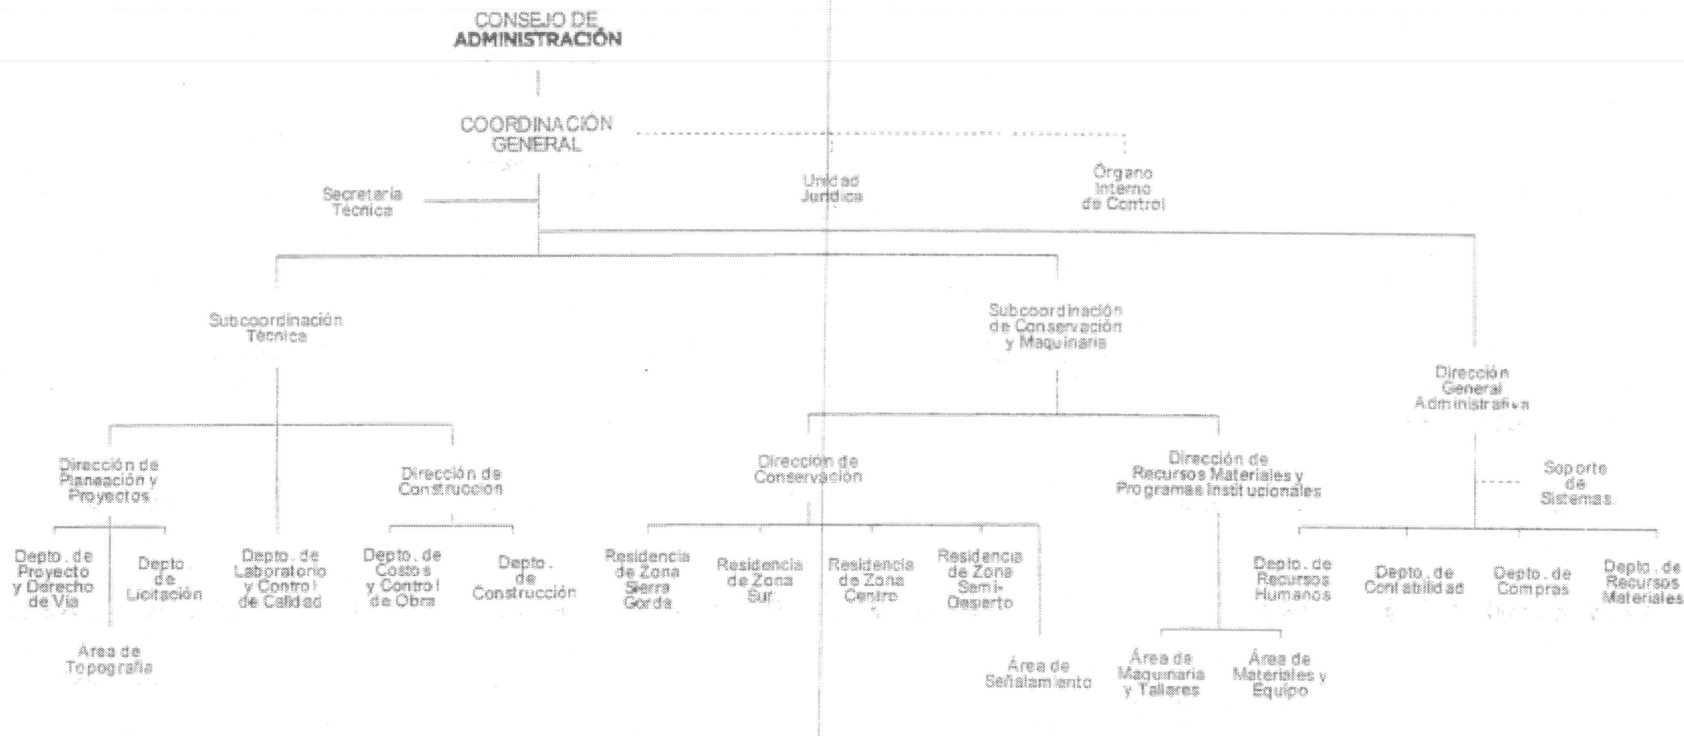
CONSEJO DE
ADMINISTRACIÓN

COORDINACIÓN
GENERAL

Secretaría
Técnica

Unidad
Jurídica

Órgano
Interno
de Control

Subcoordinación
Técnica

Subcoordinación
de Conservación
y Maquinaria

Dirección
General
Administrativa

Dirección de
Planeación y
Proyectos

Dirección de
Construcción

Dirección de
Conservación

Dirección de
Recursos Materiales y
Programas Institucionales

Soporte
de
Sistemas

Depto. de
Proyecto
y Derecho
de Vía

Depto.
de
Licitación

Área de
Topografía

Depto. de
Laboratorio
y Control
de Calidad

Depto. de
Costos
y Control
de Obra

Depto.
de
Construcción

Residencia
de Zona
Sierra
Gorda

Residencia
de Zona
Sur

Residencia
de Zona
Centro

Residencia
de Zona
Semi-
Desierto

Área de
Señalamiento

Área de
Maquinaria
y Talleres

Área de
Materiales y
Equipo

Depto. de
Recursos
Humanos

Depto. de
Contabilidad

Depto. de
Compras

Depto. de
Recursos
Materiales